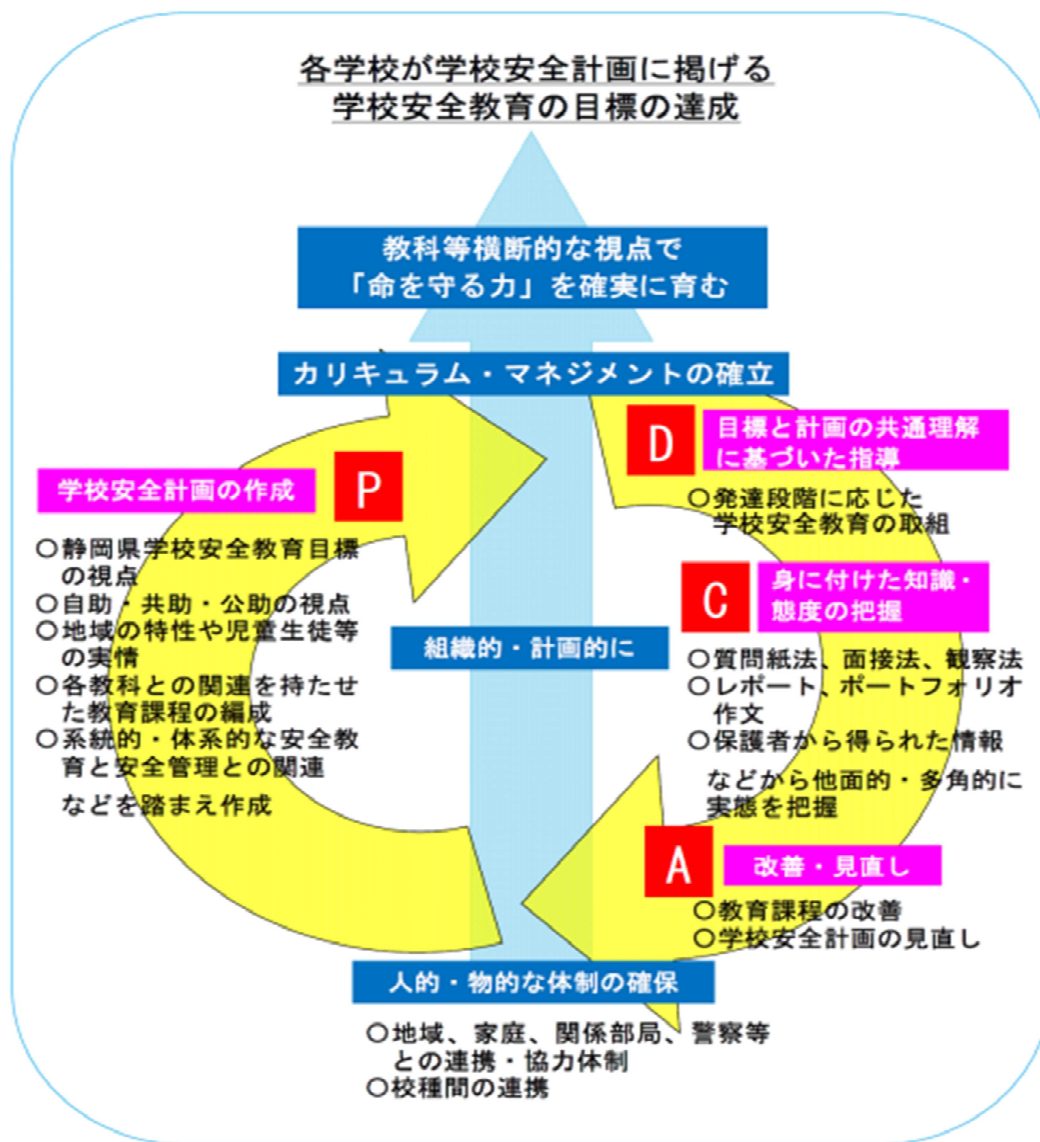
各学校が学校安全計画に掲げる
学校安全教育の目標の達成

教科等横断的な視点で
「命を守る力」を確実に育む

カリキュラム・マネジメントの確立

P 学校安全計画の作成

○静岡県学校安全教育目標の視点
○自助・共助・公助の視点
○地域の特性や児童生徒等の実情
○各教科との関連を持たせた教育課程の編成
○系統的・体系的な安全教育と安全管理との関連

などを踏まえ作成

D 目標と計画の共通理解に基づいた指導

○発達段階に応じた学校安全教育の取組

C 身に付けた知識・態度の把握

○質問紙法、面接法、観察法
○レポート、ポートフォリオ作文
○保護者から得られた情報

などから他面的・多角的に実態を把握

組織的・計画的に

A 改善・見直し

○教育課程の改善
○学校安全計画の見直し

人的・物的な体制の確保

○地域、家庭、関係部局、警察等との連携・協力体制
○校種間の連携